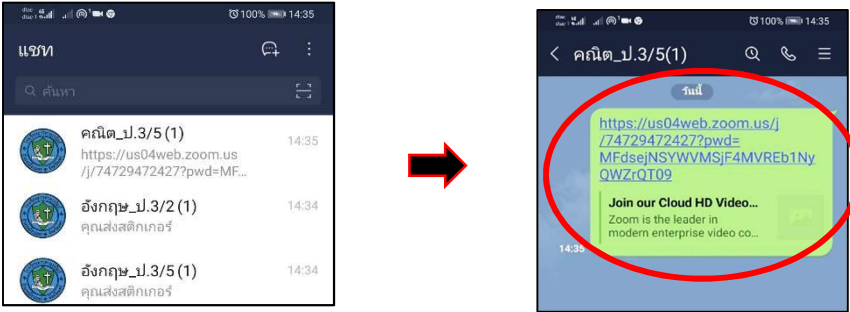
100% 14:35

แชท

ค้นหา

คณิต_ป.3/5 (1)
https://us04web.zoom.us/j/74729472427?pwd=MF...
14:35

อังกฤษ_ป.3/2 (1)
คุณส่งสติกเกอร์
14:34

อังกฤษ_ป.3/5 (1)
คุณส่งสติกเกอร์
14:34

100% 14:35

คณิต_ป.3/5(1)

วันนี้

https://us04web.zoom.us/j/74729472427?pwd=MFdsejNSYWVMSjF4MVREb1NyQWZrQT09

Join our Cloud HD Video...
Zoom is the leader in modern enterprise video co...

14:35